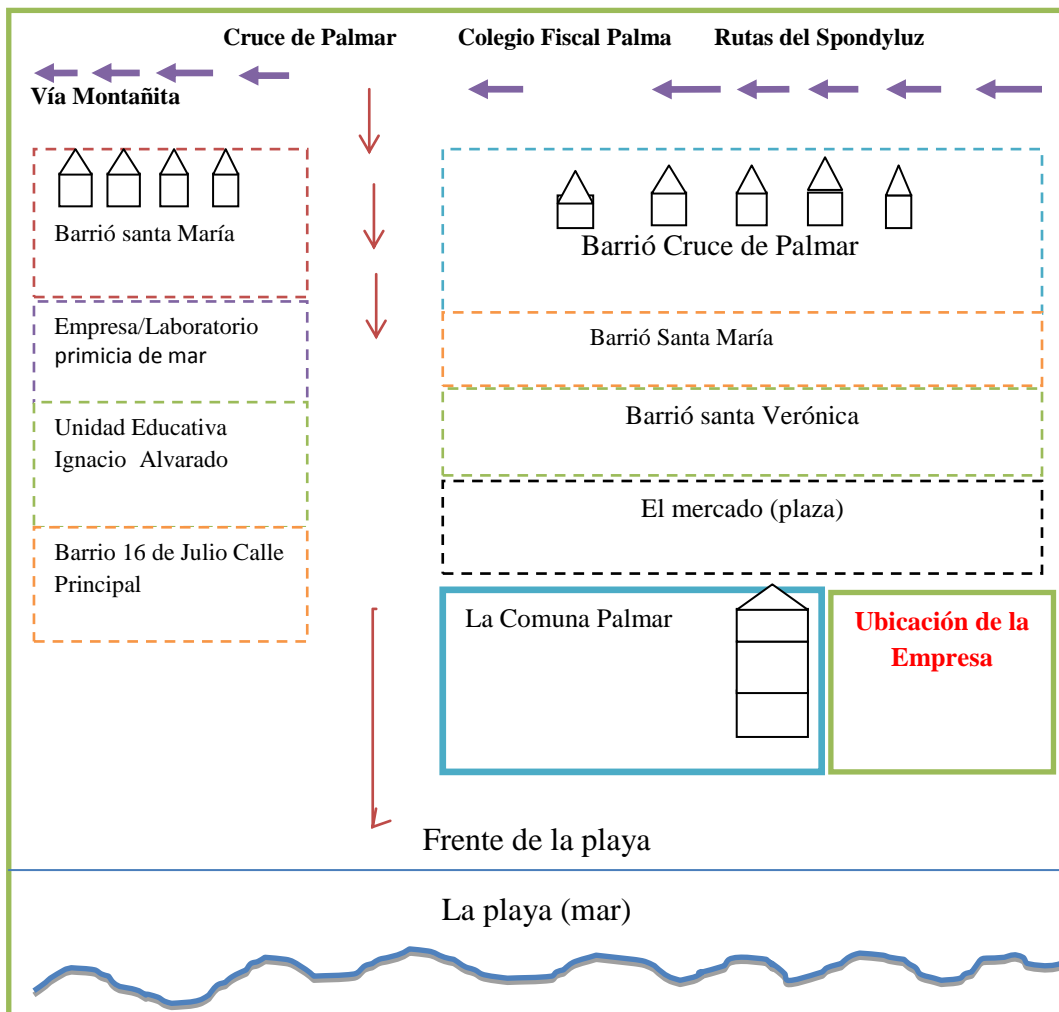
Cruce de Palmar

Colegio Fiscal Palma

Rutas del Spondyluz

Vía Montañita

Barrió santa María

Barrió Cruce de Palmar

Empresa/Laboratorio primicia de mar

Barrió Santa María

Unidad Educativa Ignacio Alvarado

Barrió santa Verónica

El mercado (plaza)

Barrio 16 de Julio Calle Principal

La Comuna Palmar

Ubicación de la Empresa

Frente de la playa

La playa (mar)